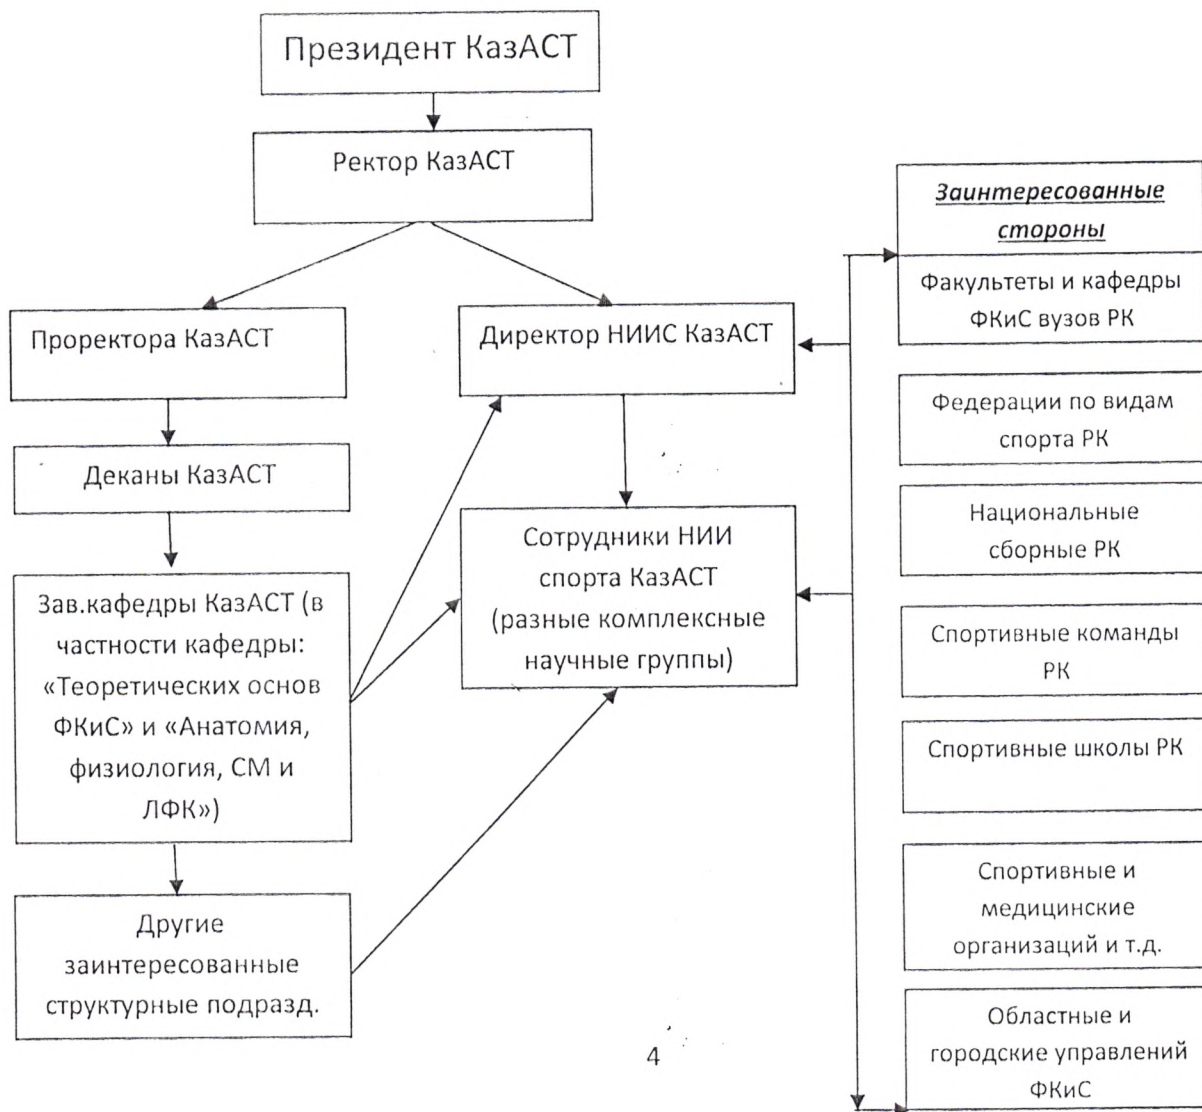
Президент КазАСТ

Ректор КазАСТ

Проректора КазАСТ

Директор НИИС КазАСТ

Деканы КазАСТ

Сотрудники НИИ спорта КазАСТ (разные комплексные научные группы)

Зав.кафедры КазАСТ (в частности кафедры: «Теоретических основ ФКиС» и «Анатомия, физиология, СМ и ЛФК»)

Другие заинтересованные структурные подразд.

Заинтересованные стороны

Факультеты и кафедры ФКиС вузов РК

Федерации по видам спорта РК

Национальные сборные РК

Спортивные команды РК

Спортивные школы РК

Спортивные и медицинские организаций и т.д.

Областные и городские управлений ФКиС

4